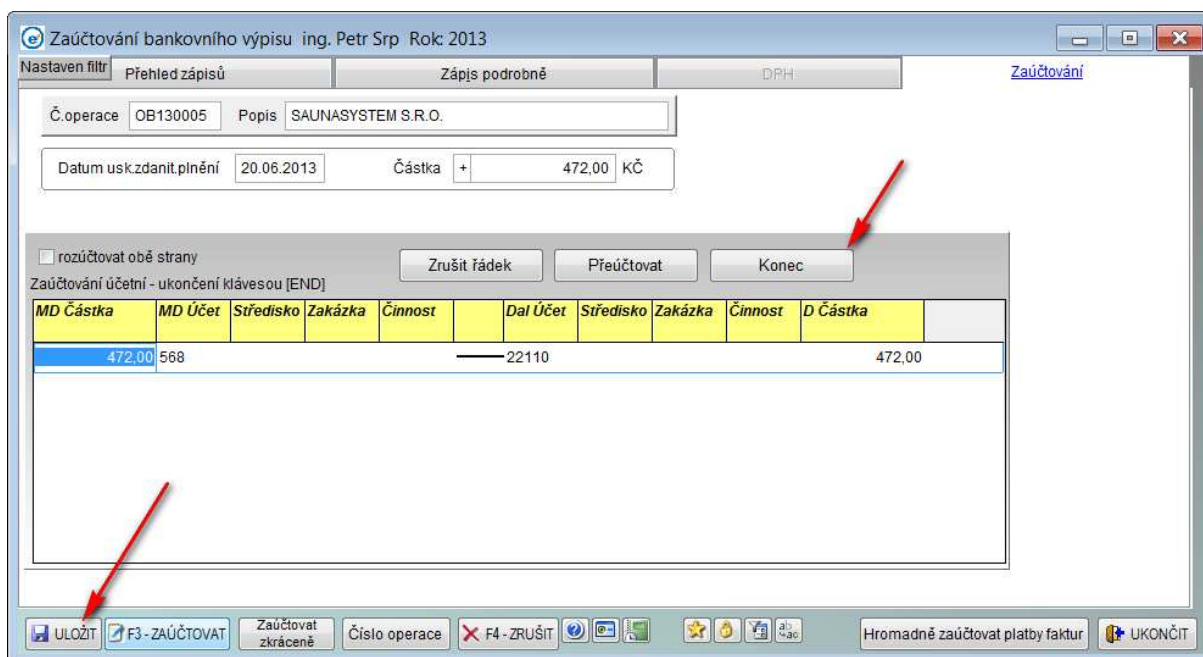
Zaúčtování bankovního výpisu ing. Petr Srp Rok: 2013

Nastaven filtr | Přehled zápisů | Zápis podrobně | DPH | Zaúčtování

Č.operace OB130005 Popis SAUNASYSTEM S.R.O.

Datum usk.zdanit.plnění 20.06.2013 Částka + 472,00 KČ

rozúčtovat obě strany
Zaúčtování účetní - ukončení klávesou [END]

Zrušit řádek | Přeúčtovat | Konec

| MD Částka | MD Účet | Středisko | Zakázka | Činnost | | Dal Účet | Středisko | Zakázka | Činnost | D Částka |
|---|---|---|---|---|---|---|---|---|---|---|
| 472,00 | 568 | | | | | 22110 | | | | 472,00 |

ULOŽIT | F3 - ZAÚČTOVAT | Zaúčtovat zkráceně | Číslo operace | F4 - ZRUŠIT | Hromadně zaúčtovat platby faktur | UKONČIT